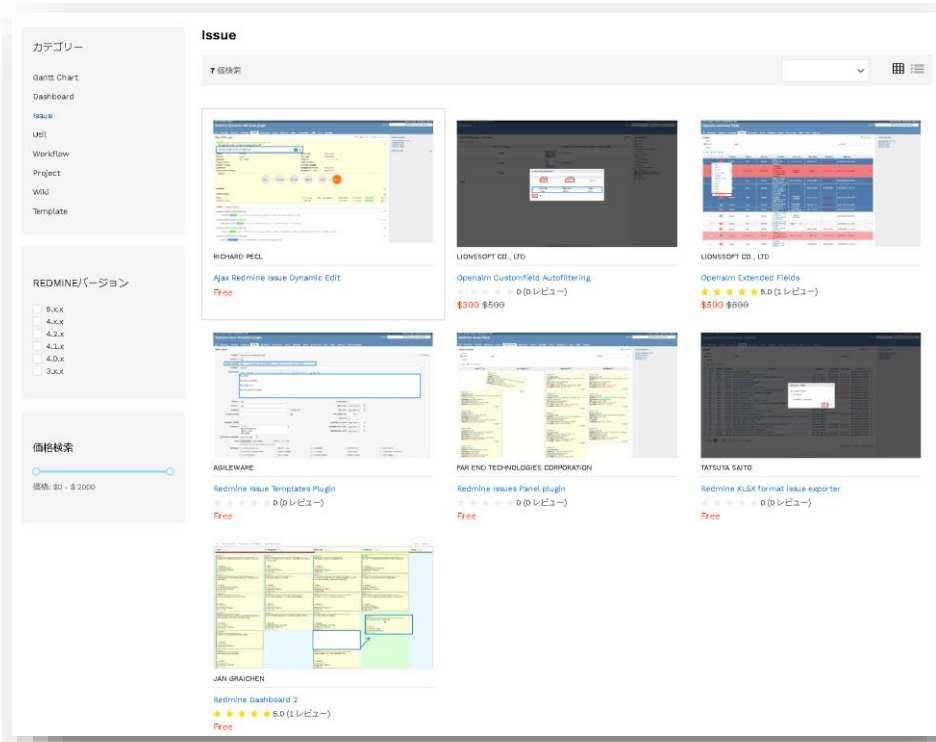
カテゴリー

Gantt Chart
Dashboard
Issue
Util
Workflow
Project
Wiki
Template

REDMINEバージョン

5.x.x
4.x.x
4.2.x
4.1.x
4.0.x
3.x.x

価格検索

価格: $0 - $ 2000

Issue

7 個検索

RICHARD PECL
Ajax Redmine Issue Dynamic Edit
Free

LIONSSOFT CO., LTD
Openalm Customfield Autofiltering
0 (0 レビュー)
$300 $500

LIONSSOFT CO., LTD
Openalm Extended Fields
5.0 (1 レビュー)
$500 $800

AGILEWARE
Redmine Issue Templates Plugin
0 (0 レビュー)
Free

FAR END TECHNOLOGIES CORPORATION
Redmine Issues Panel plugin
0 (0 レビュー)
Free

TATSUYA SAITO
Redmine XLSX format issue exporter
0 (0 レビュー)
Free

JAN GRAICHEN
Redmine Dashboard 2
5.0 (1 レビュー)
Free